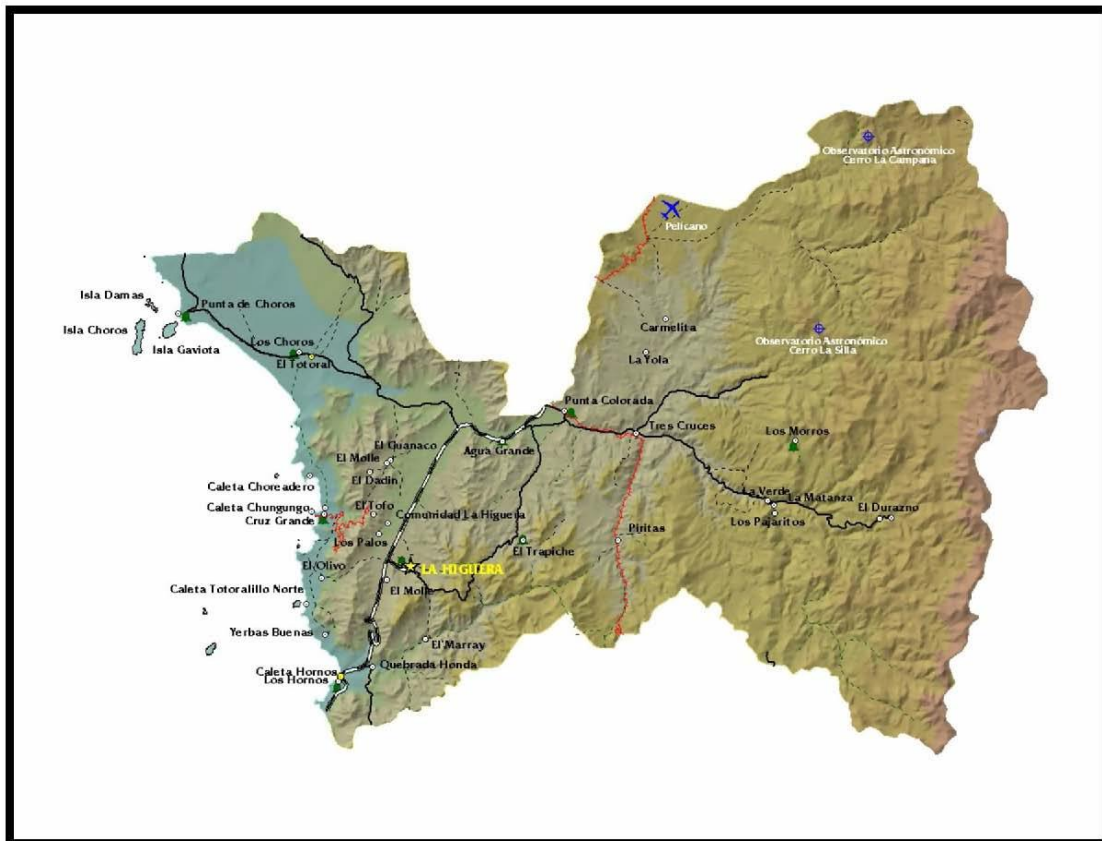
Observatorio Astronómico
Cerro La Campana

Pelicano

Isla Damas

Punta de Choros

Isla Choros

Isla Gaviota

Los Choros

El Totoral

Carmelita

La Yola

Observatorio Astronómico
Cerro La Silla

Punta Colorada

Tres Cruces

Los Morros

El Guanaco

Agua Grande

El Molle

Caleta Choreadero

El Dadín

La Verde

La Matanza

El Durazno

Caleta Chungungo

El Tofo

Cruz Grande

Comunidad La Higuera

Los Pajaritos

Piritas

Los Palos

El Trapiche

El Olivo

LA HIGUERA

Caleta Totoralillo Norte

El Molle

Yerbas Buenas

El Marray

Quebrada Honda

Caleta Hornos

Los Hornos